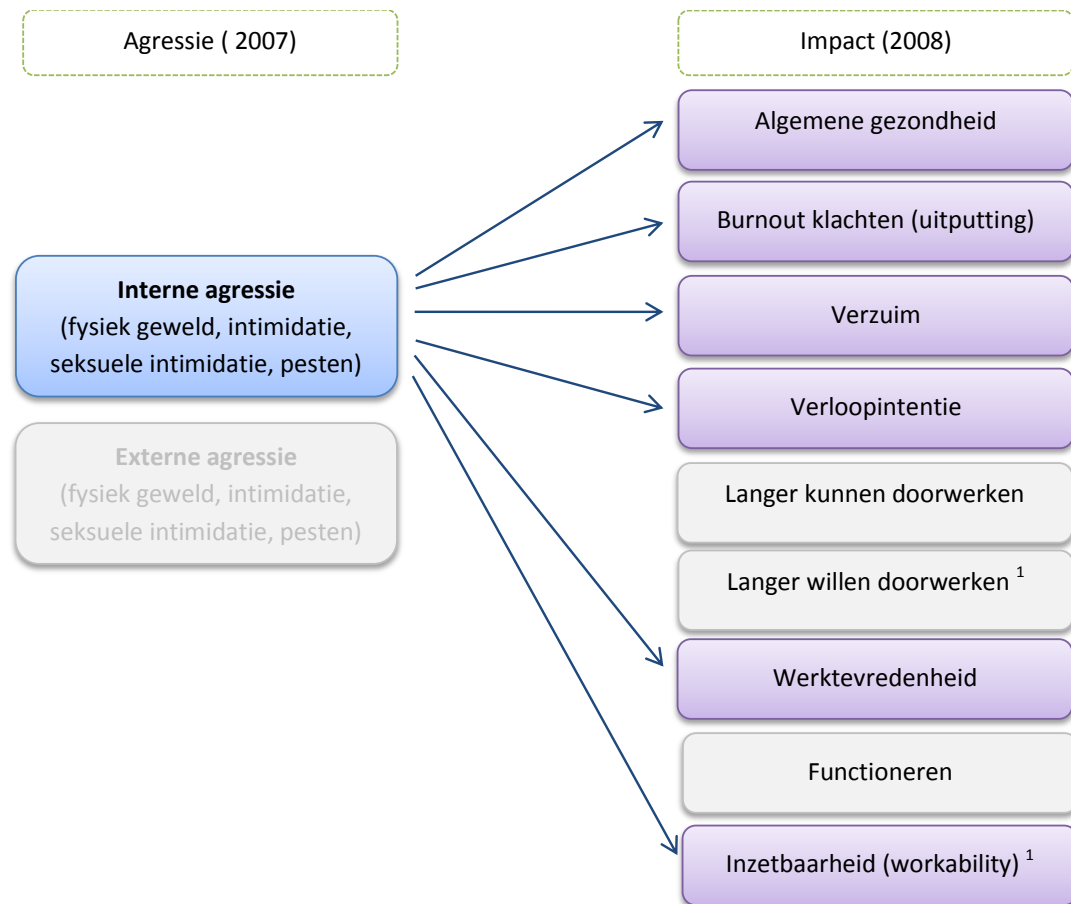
Agressie ( 2007)

Impact (2008)

**Interne agressie**
(fysiek geweld, intimidatie, seksuele intimidatie, pesten)

**Externe agressie**
(fysiek geweld, intimidatie, seksuele intimidatie, pesten)

Algemene gezondheid

Burnout klachten (uitputting)

Verzuim

Verloopintentie

Langer kunnen doorwerken

Langer willen doorwerken $^1$

Werktevredenheid

Functioneren

Inzetbaarheid (workability) $^1$